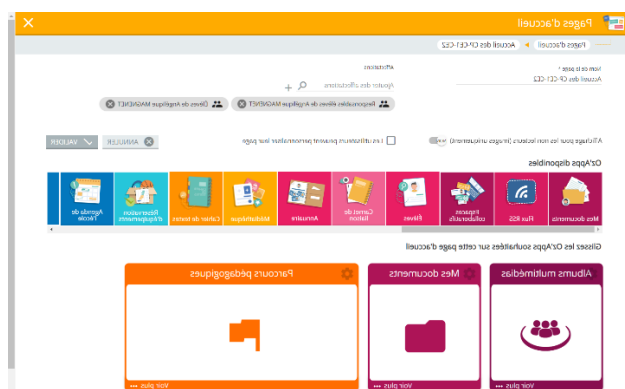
Pages d'accueil

Pages d'accueil > Accueil des CP-CE1-CE2

Nom de la page *
Accueil des CP-CE1-CE2

Affectations
Ajouter des affectations

Responsables élèves de Angélique MAGNET
Élèves de Angélique MAGNET

Affichage pour les non lecteurs (images uniquement)
Les utilisateurs peuvent personnaliser leur page

ANNULER
VALIDER

Oz'Apps disponibles

Mes documents
Flux RSS
Espaces collaboratifs
Élèves
Carnet de liaison
Annuaire
Bibliothèque
Cahier de textes
Réservation d'équipements
Agenda de l'école

Glissez les Oz'Apps souhaitées sur cette page d'accueil

Albums multimédias
Voir plus •••

Mes documents
Voir plus •••

Parcours pédagogiques
Voir plus •••